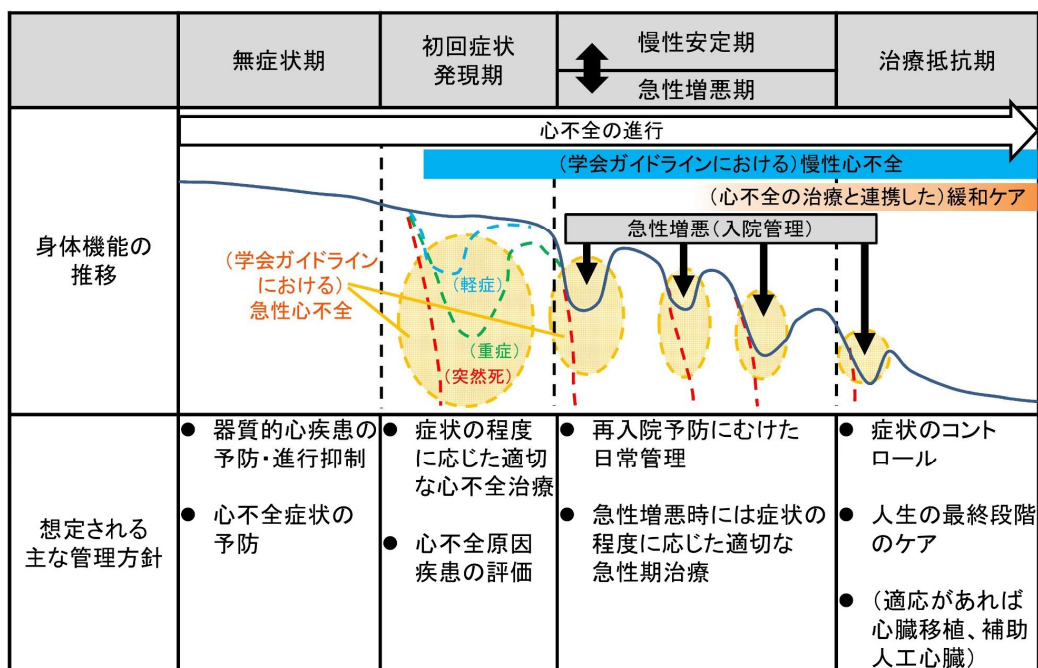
| | 無症状期 | 初回症状発現期 | 慢性安定期 / 急性増悪期 | 治療抵抗期 |
|---|---|---|---|---|
| 身体機能の推移 | | | | |
| 想定される主な管理方針 | ● 器質的心疾患の予防・進行抑制<br>● 心不全症状の予防 | ● 症状の程度に応じた適切な心不全治療<br>● 心不全原因疾患の評価 | ● 再入院予防にむけた日常管理<br>● 急性増悪時には症状の程度に応じた適切な急性期治療 | ● 症状のコントロール<br>● 人生の最終段階のケア<br>● （適応があれば心臓移植、補助人工心臓） |

心不全の進行

（学会ガイドラインにおける）慢性心不全

（心不全の治療と連携した）緩和ケア

急性増悪（入院管理）

（学会ガイドラインにおける）急性心不全

（軽症）

（重症）

（突然死）